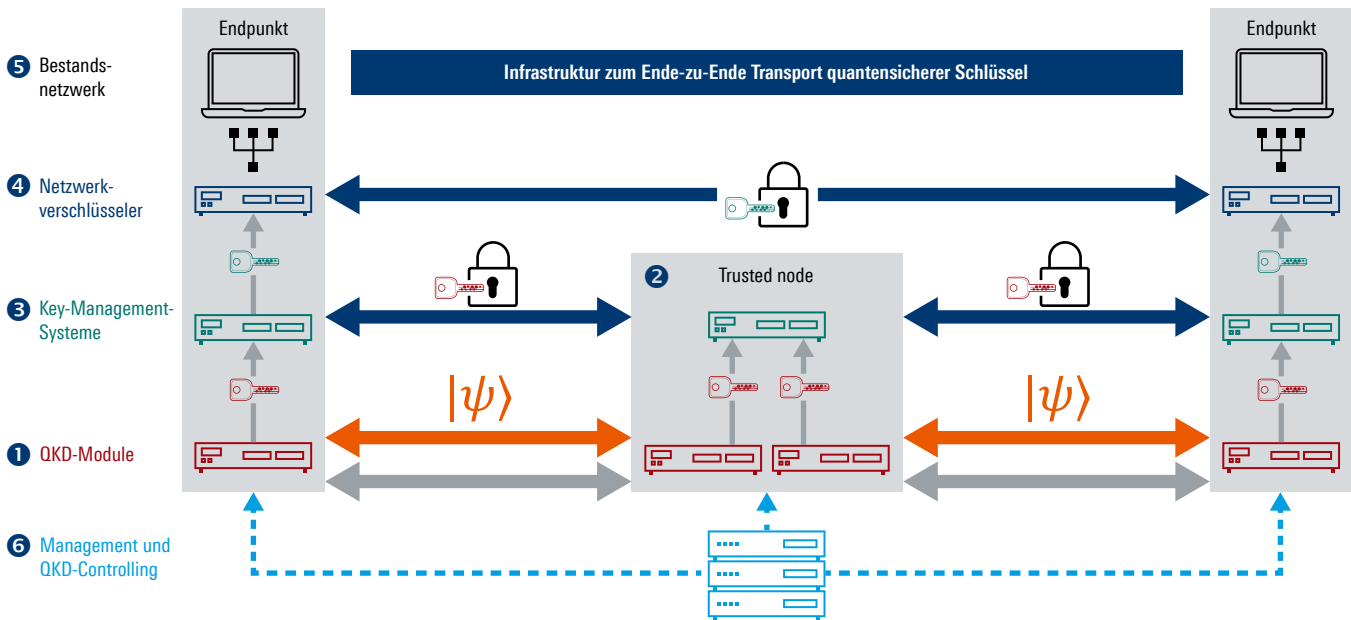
Endpunkt

Endpunkt

5 Bestandsnetzwerk

Infrastruktur zum Ende-zu-Ende Transport quantensicherer Schlüssel

4 Netzwerkverschlüsseler

3 Key-Management-Systeme

2 Trusted node

$|\psi\rangle$

$|\psi\rangle$

1 QKD-Module

6 Management und QKD-Controlling